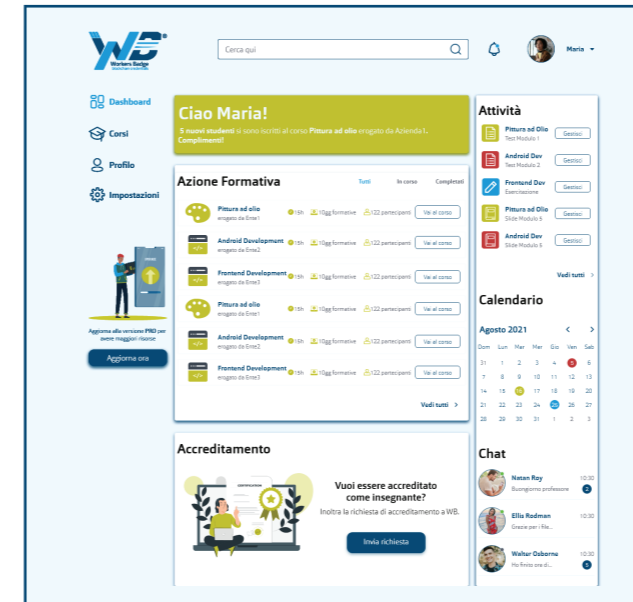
WB
Workers Badge

Cerca qui

Maria

Dashboard
Corsi
Profilo
Impostazioni

Aggiorna alla versione PRO per avere maggiori risorse
Aggiorna ora

Ciao Maria!
5 nuovi studenti si sono iscritti al corso Pittura ad olio erogato da Azienda1. Complimenti!

Azione Formativa
Tutti In corso Completati

Pittura ad olio
erogato da Ente1
15h 10gg formative 122 partecipanti Vai al corso

Android Development
erogato da Ente2
15h 10gg formative 122 partecipanti Vai al corso

Frontend Development
erogato da Ente3
15h 10gg formative 122 partecipanti Vai al corso

Pittura ad olio
erogato da Ente1
15h 10gg formative 122 partecipanti Vai al corso

Android Development
erogato da Ente2
15h 10gg formative 122 partecipanti Vai al corso

Frontend Development
erogato da Ente3
15h 10gg formative 122 partecipanti Vai al corso

Vedi tutti

Accreditamento
CERTIFICATION
Vuoi essere accreditato come insegnante?
Inoltra la richiesta di accreditamento a WB.
Invia richiesta

Attività
Pittura ad Olio
Test Modulo 1
Gestisci
Android Dev
Test Modulo 2
Gestisci
Frontend Dev
Esercitazione
Gestisci
Pittura ad olio
Slide Modulo 5
Gestisci
Android Dev
Slide Modulo 5
Gestisci
Vedi tutti

Calendario
Agosto 2021

| Dom | Lun | Mar | Mer | Gio | Ven | Sab |
|---|---|---|---|---|---|---|
| 31 | 1 | 2 | 3 | 4 | 5 | 6 |
| 7 | 8 | 9 | 10 | 11 | 12 | 13 |
| 14 | 15 | 16 | 17 | 18 | 19 | 20 |
| 21 | 22 | 23 | 24 | 25 | 26 | 27 |
| 28 | 29 | 30 | 31 | 1 | 2 | 3 |

Chat
Natan Roy
Buongiorno professore
10:30
2
Ellie Rodman
Grazie per i file...
10:30
Walter Osborne
Ho finito one d...
10:30
3